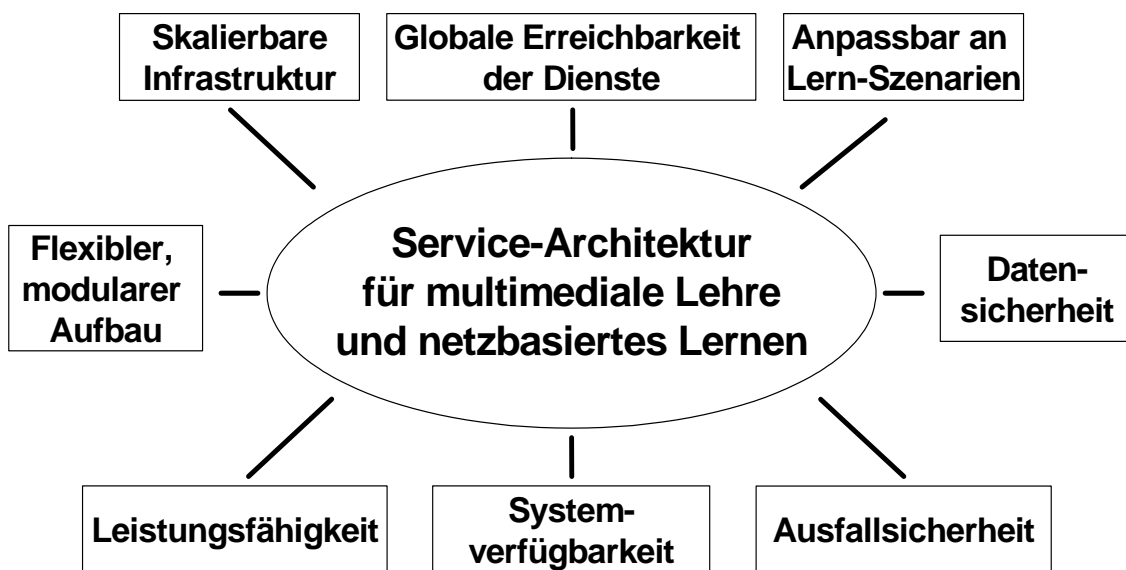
Skalierbare Infrastruktur

Globale Erreichbarkeit der Dienste

Anpassbar an Lern-Szenarien

Flexibler, modularer Aufbau

Service-Architektur für multimediale Lehre und netzbasiertes Lernen

Datensicherheit

Leistungsfähigkeit

Systemverfügbarkeit

Ausfallsicherheit